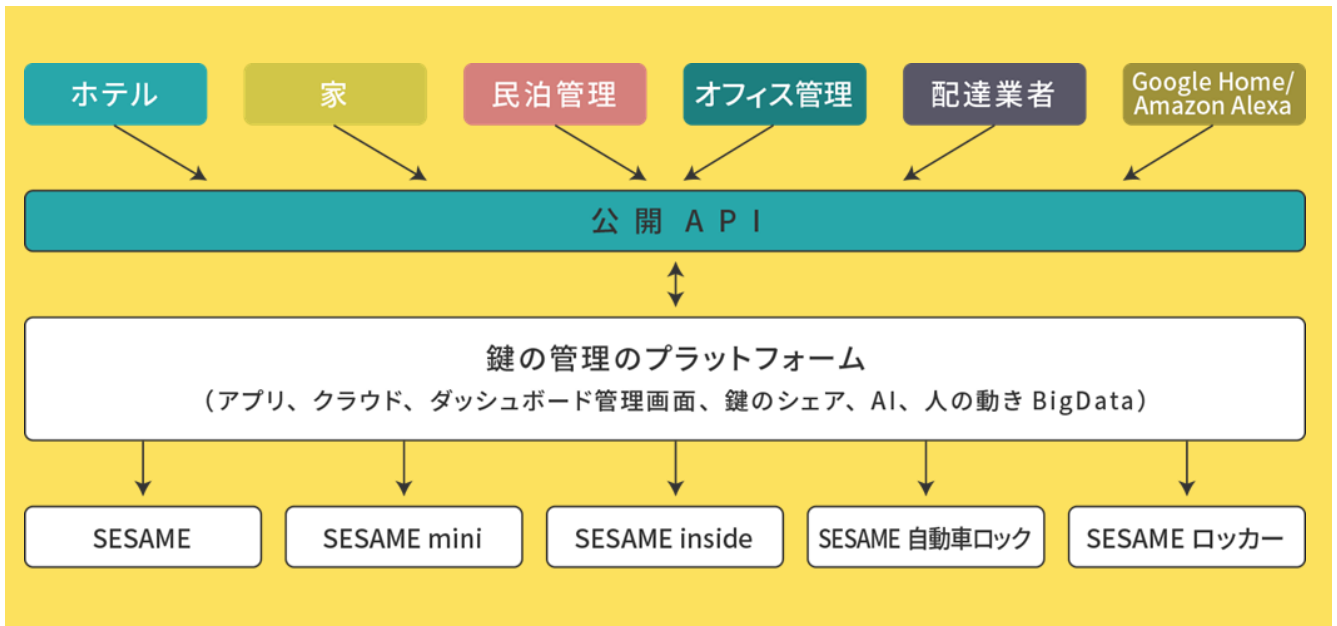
ホテル

家

民泊管理

オフィス管理

配達業者

Google Home/ Amazon Alexa

公開 API

鍵の管理のプラットフォーム

（アプリ、クラウド、ダッシュボード管理画面、鍵のシェア、AI、人の動き BigData）

SESAME

SESAME mini

SESAME inside

SESAME 自動車ロック

SESAME ロッカー